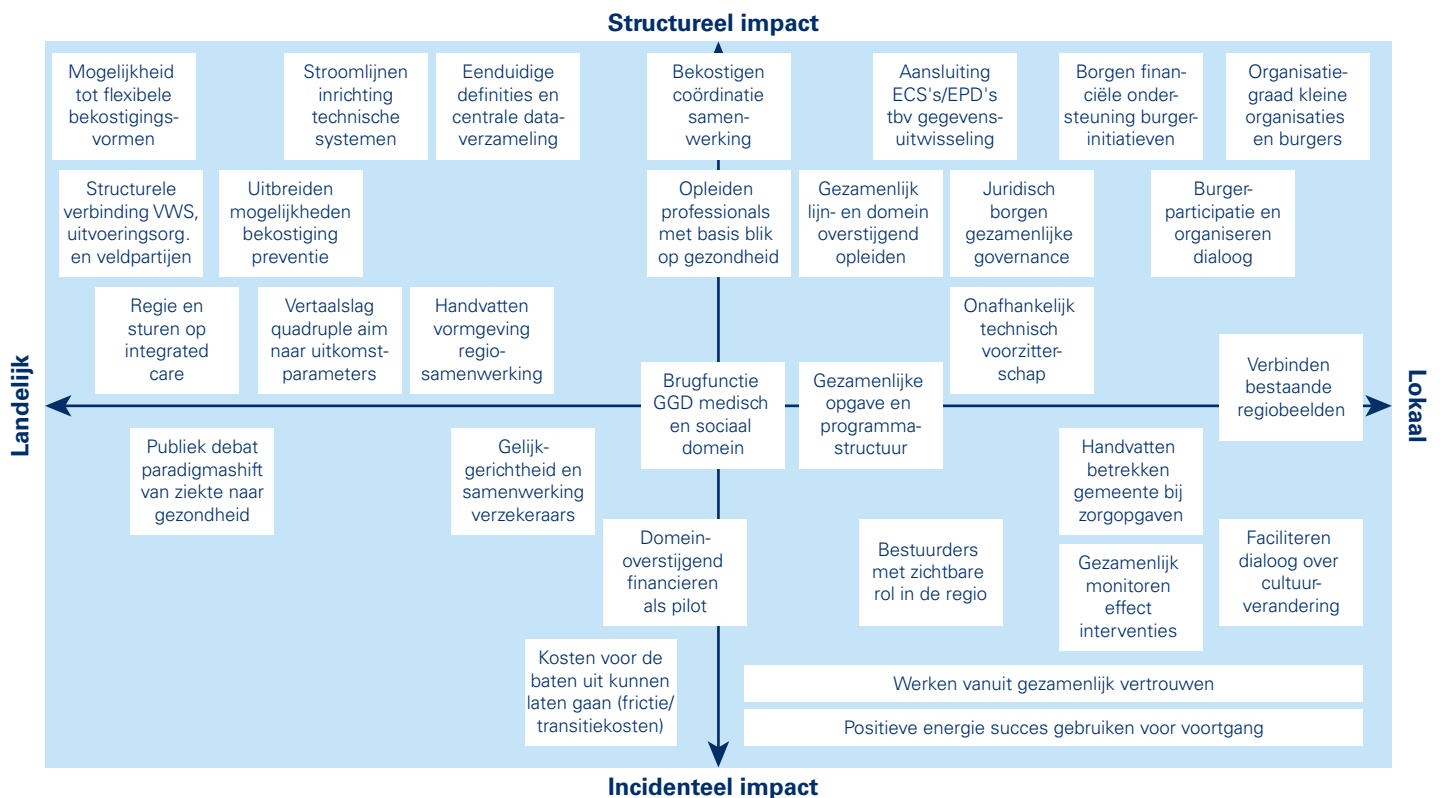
Structureel impact

Mogelijkheid tot flexibele bekostigingsvormen

Stroomlijnen inrichting technische systemen

Eenduidige definities en centrale dataverzameling

Bekostigen coördinatie samenwerking

Aansluiting ECS's/EPD's tbv gegevensuitwisseling

Borgen financiële ondersteuning burgerinitiatieven

Organisatiegraad kleine organisaties en burgers

Structurele verbinding VWS, uitvoeringsorg. en veldpartijen

Uitbreiden mogelijkheden bekostiging preventie

Opleiden professionals met basis blik op gezondheid

Gezamenlijk lijn- en domein overstijgend opleiden

Juridisch borgen gezamenlijke governance

Burgerparticipatie en organiseren dialoog

Regie en sturen op integrated care

Vertaalslag quadruple aim naar uitkomstparameters

Handvatten vormgeving regiosamenwerking

Onafhankelijk technisch voorzitterschap

Landelijk

Brugfunctie GGD medisch en sociaal domein

Gezamenlijke opgave en programmastructuur

Verbinden bestaande regiobeelden

Lokaal

Publiek debat paradigmashift van ziekte naar gezondheid

Gelijkgerichtheid en samenwerking verzekeraars

Handvatten betrekken gemeente bij zorgopgaven

Domeinoverstijgend financieren als pilot

Bestuurders met zichtbare rol in de regio

Gezamenlijk monitoren effect interventies

Faciliteren dialoog over cultuurverandering

Kosten voor de baten uit kunnen laten gaan (frictie/ transitiekosten)

Werken vanuit gezamenlijk vertrouwen

Positieve energie succes gebruiken voor voortgang

Incidenteel impact